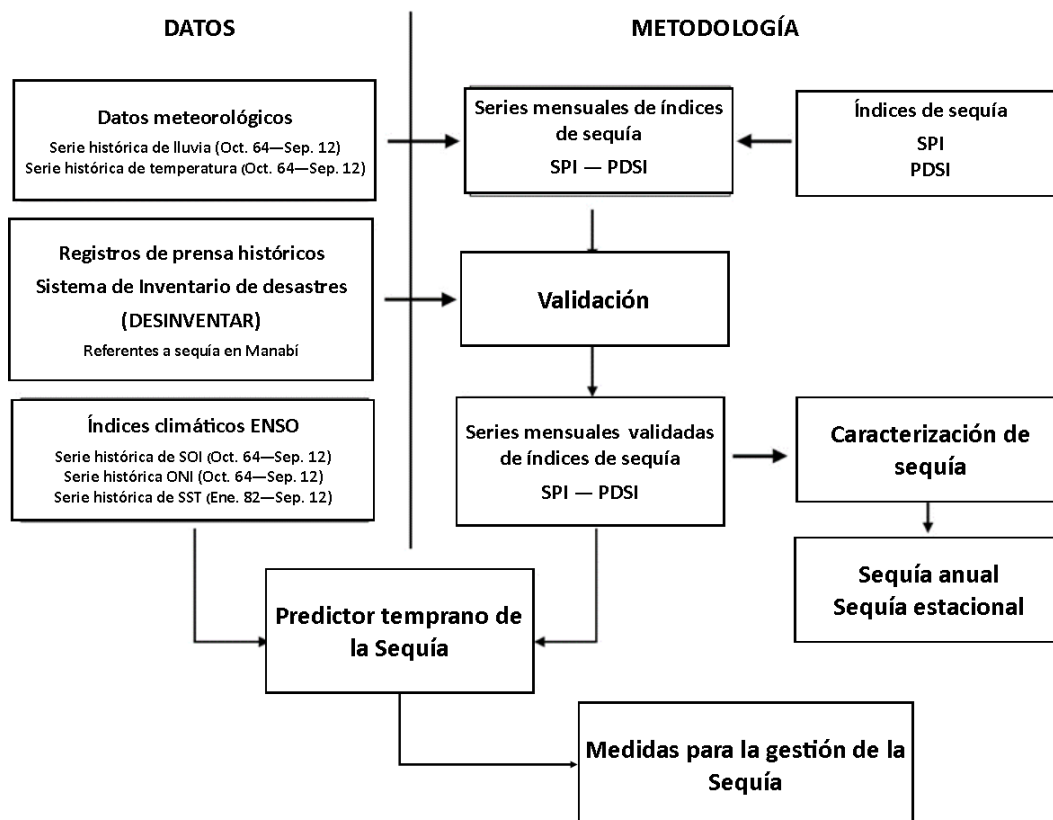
DATOS

METODOLOGÍA

Datos meteorológicos
Serie histórica de lluvia (Oct. 64—Sep. 12)
Serie histórica de temperatura (Oct. 64—Sep. 12)

Series mensuales de índices de sequía
SPI — PDSI

Índices de sequía
SPI
PDSI

Registros de prensa históricos
Sistema de Inventario de desastres
(DESINVENTAR)
Referentes a sequía en Manabí

Validación

Índices climáticos ENSO
Serie histórica de SOI (Oct. 64—Sep. 12)
Serie histórica ONI (Oct. 64—Sep. 12)
Serie histórica de SST (Ene. 82—Sep. 12)

Series mensuales validadas de índices de sequía
SPI — PDSI

Caracterización de sequía

Sequía anual
Sequía estacional

Predictor temprano de la Sequía

Medidas para la gestión de la Sequía